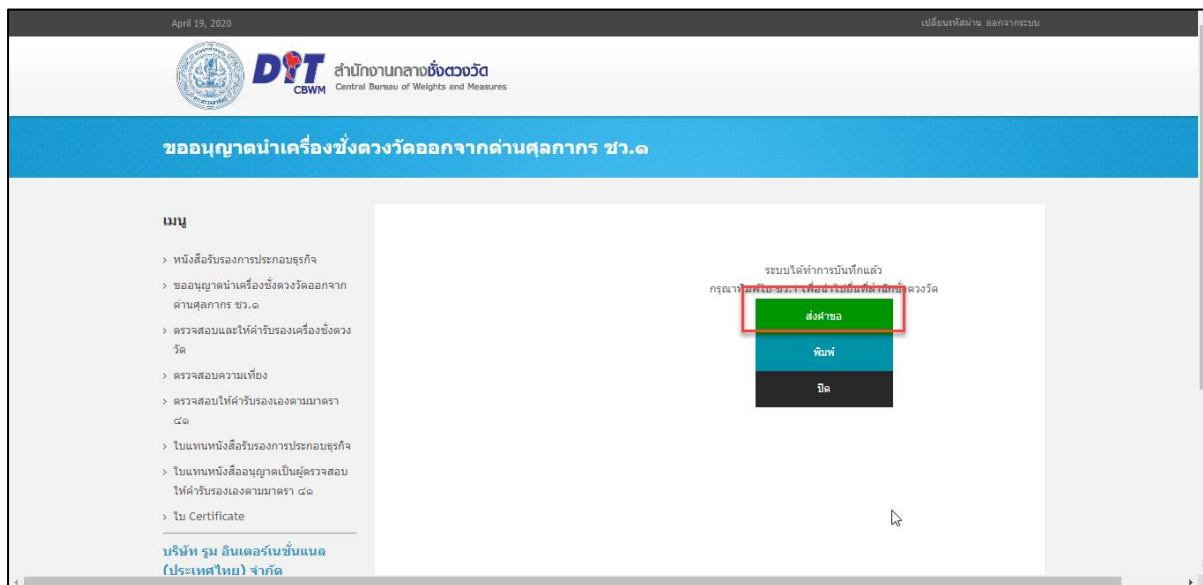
April 19, 2020

เปลี่ยนรหัสผ่าน ออกจากระบบ

DIT CBWM สำนักงานกลางชั่งตวงวัด Central Bureau of Weights and Measures

ขออนุญาตนำเครื่องชั่งตวงวัดออกจากด่านศุลกากร ชว.๑

เมนู

› หนังสือรับรองการประกอบธุรกิจ

› ขออนุญาตนำเครื่องชั่งตวงวัดออกจากด่านศุลกากร ชว.๑

› ตรวจสอบและให้คำรับรองเครื่องชั่งตวงวัด

› ตรวจสอบความเที่ยง

› ตรวจสอบให้คำรับรองเองตามมาตรา ๔๑

› ใบแทนหนังสือรับรองการประกอบธุรกิจ

› ใบแทนหนังสืออนุญาตเป็นผู้ตรวจสอบให้คำรับรองเองตามมาตรา ๔๑

› ใบ Certificate

บริษัท รุม อินเตอร์เนชั่นแนล (ประเทศไทย) จำกัด

ระบบได้ทำการบันทึกแล้ว

กรุณา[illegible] ชว.1 เพื่อนำไปยื่นที่สำนักชั่งตวงวัด

ส่งคำขอ

พิมพ์

ปิด